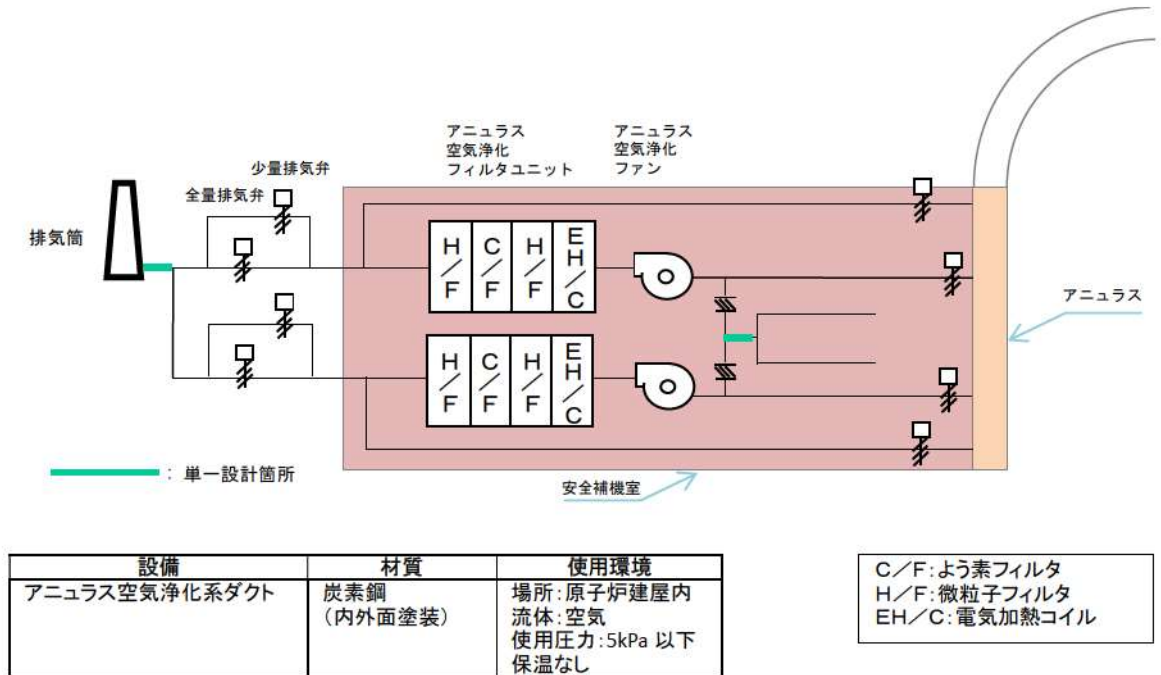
アニュラス空気浄化フィルタユニット

アニュラス空気浄化ファン

少量排気弁

全量排気弁

排気筒

H／F

C／F

H／F

EH／C

H／F

C／F

H／F

EH／C

アニュラス

：単一設計箇所

安全補機室

| 設備 | 材質 | 使用環境 |
|---|---|---|
| アニュラス空気浄化系ダクト | 炭素鋼（内外面塗装） | 場所：原子炉建屋内 流体：空気 使用圧力：5kPa 以下 保温なし |

C／F：よう素フィルタ
H／F：微粒子フィルタ
EH／C：電気加熱コイル